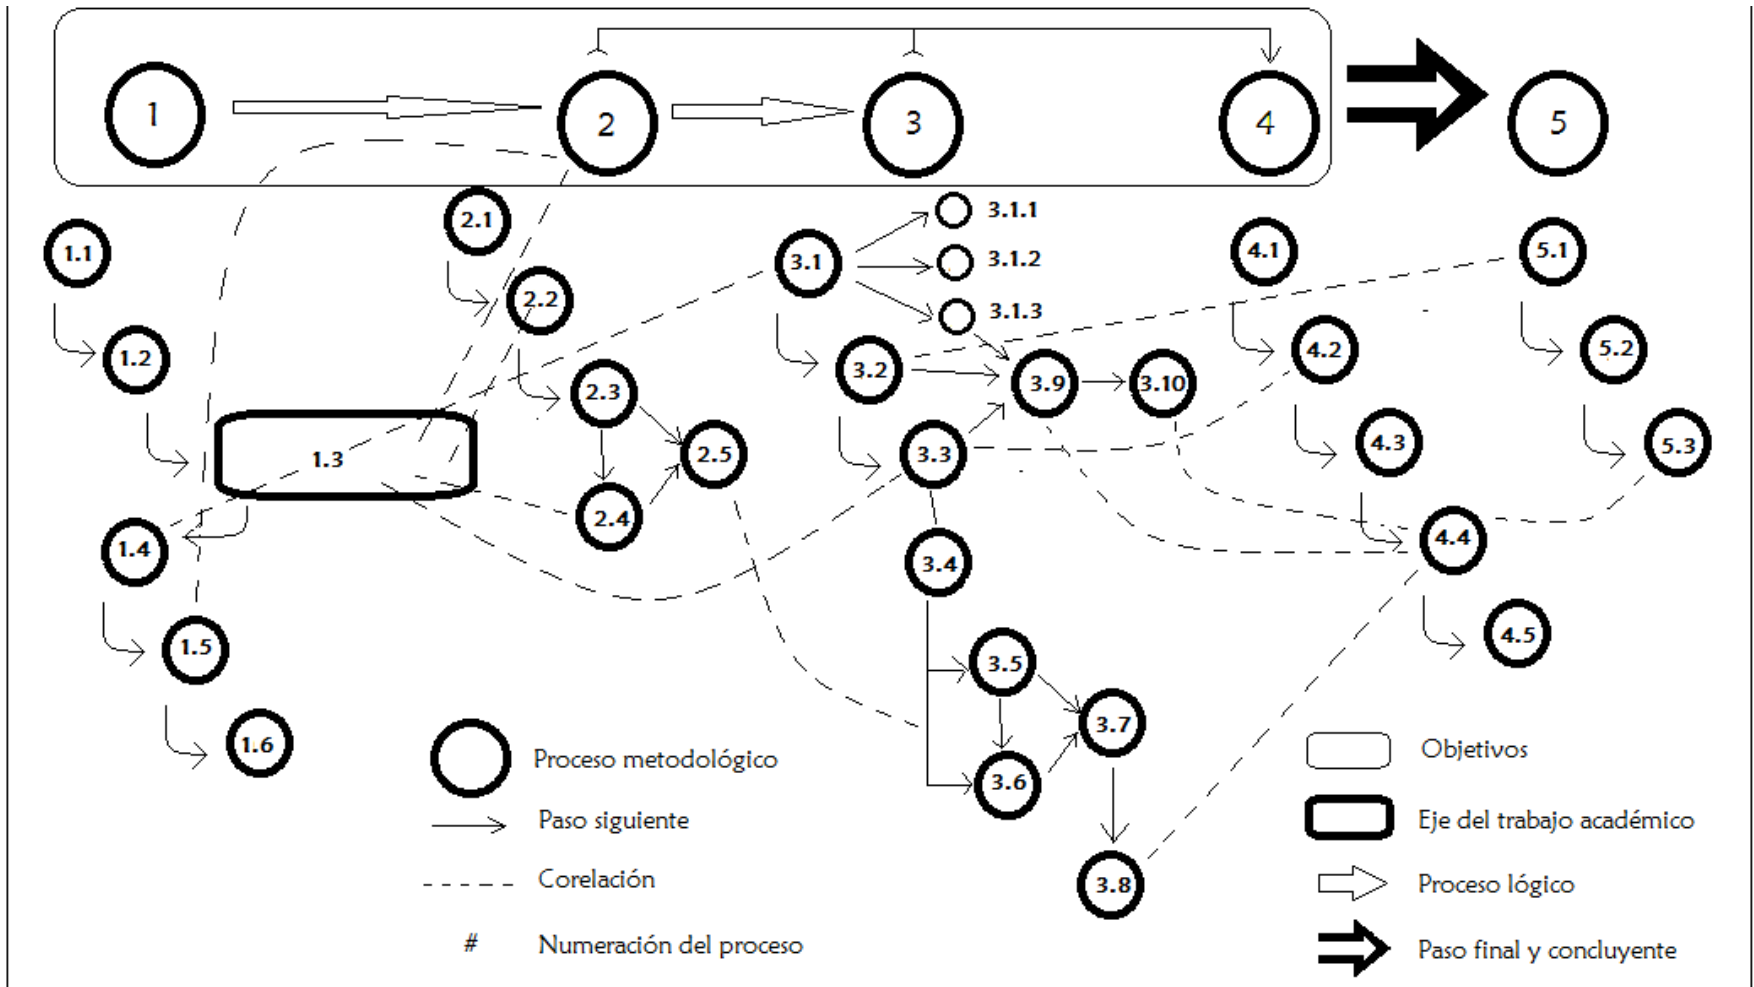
1
2
3
4
5
1.1
1.2
1.3
1.4
1.5
1.6
2.1
2.2
2.3
2.4
2.5
3.1
3.1.1
3.1.2
3.1.3
3.2
3.3
3.4
3.5
3.6
3.7
3.8
3.9
3.10
4.1
4.2
4.3
4.4
4.5
5.1
5.2
5.3

Proceso metodológico
Paso siguiente
Corelación
# Numeración del proceso
Objetivos
Eje del trabajo académico
Proceso lógico
Paso final y concluyente